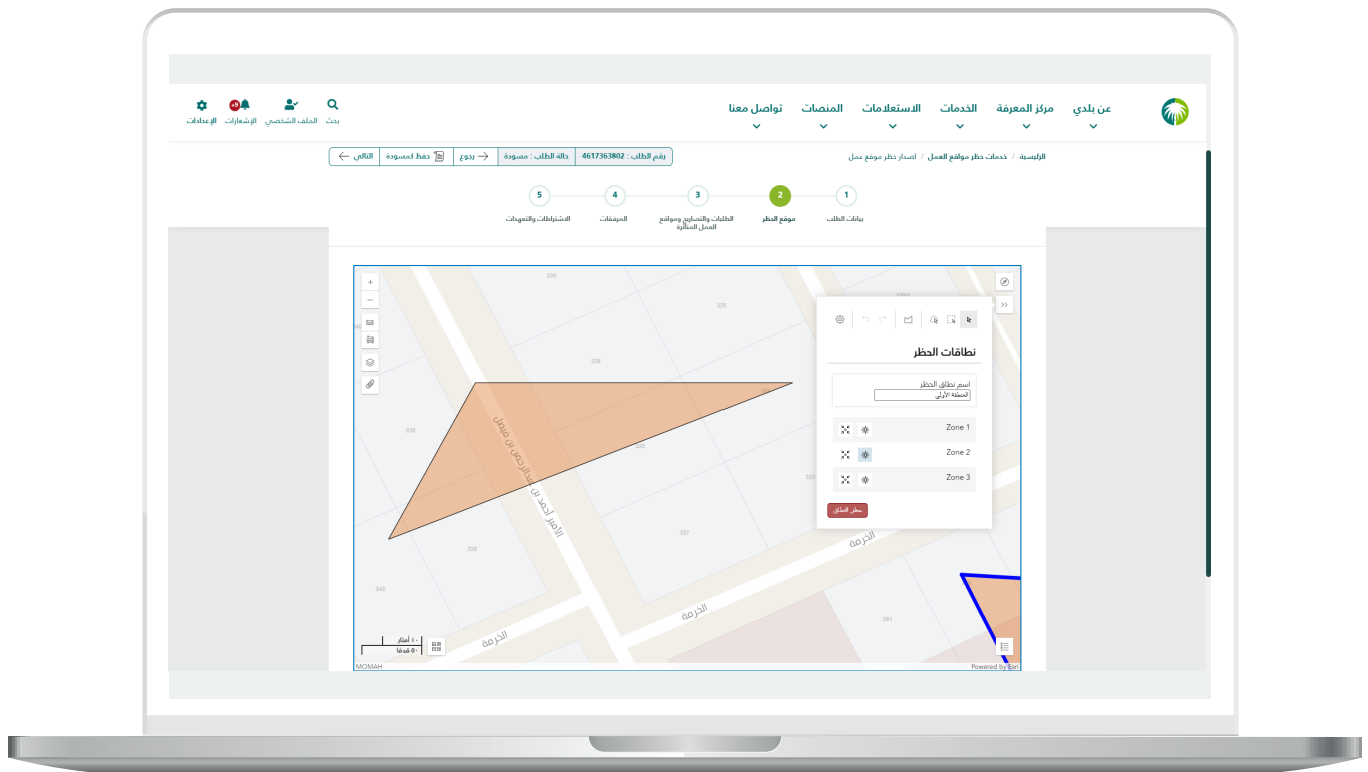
عن بلدي مركز المعرفة الخدمات الاستعلامات المنصات تواصل معنا

بحث الملف الشخصي الإشعارات الإعدادات

الرئيسية / خدمات حظر مواقع العمل / اصدار حظر موقع عمل

رقم الطلب : 4617363802 | حالة الطلب : مسودة | رجوع | حفظ كمسودة | التالي

1 بيانات الطلب
2 موقع الحظر
3 الطلبات والتصاريح ومواقع العمل المتأثرة
4 المرفقات
5 الاشتراطات والتعهدات

نطاقات الحظر

اسم نطاق الحظر
المنطقة الأولى

Zone 1
Zone 2
Zone 3

حظر النطاق

الأمير أحمد بن عبدالرحمن بن فيصل
الخرمة
الخرمة
الخرمة

١٠ أمتار
٥٠ قدمًا

MOMAH
Powered by Esri